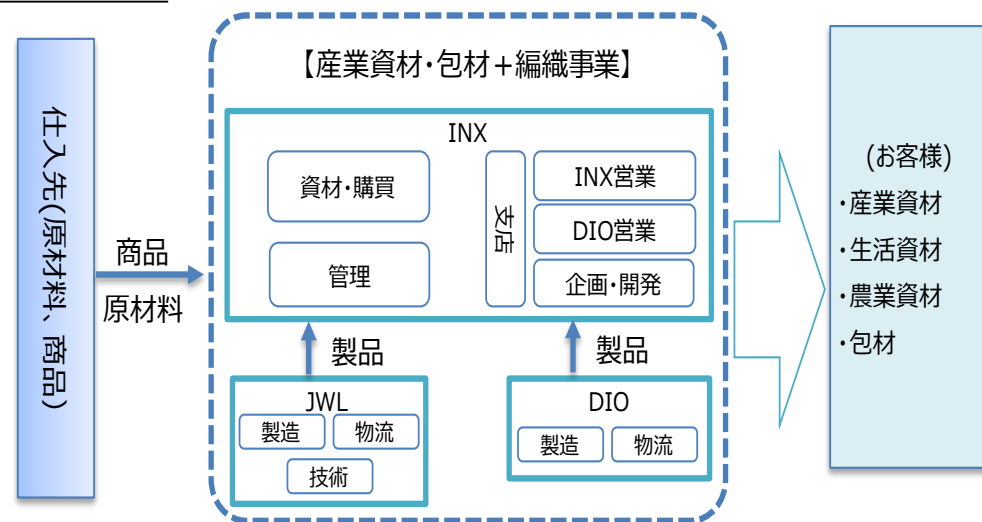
仕入先(原材料、商品)

商品
原材料

【産業資材・包材+編織事業】

INX

資材・購買

管理

支店

INX営業

DIO営業

企画・開発

製品

製品

JWL
製造
物流
技術

DIO
製造
物流

(お客様)
・産業資材
・生活資材
・農業資材
・包材